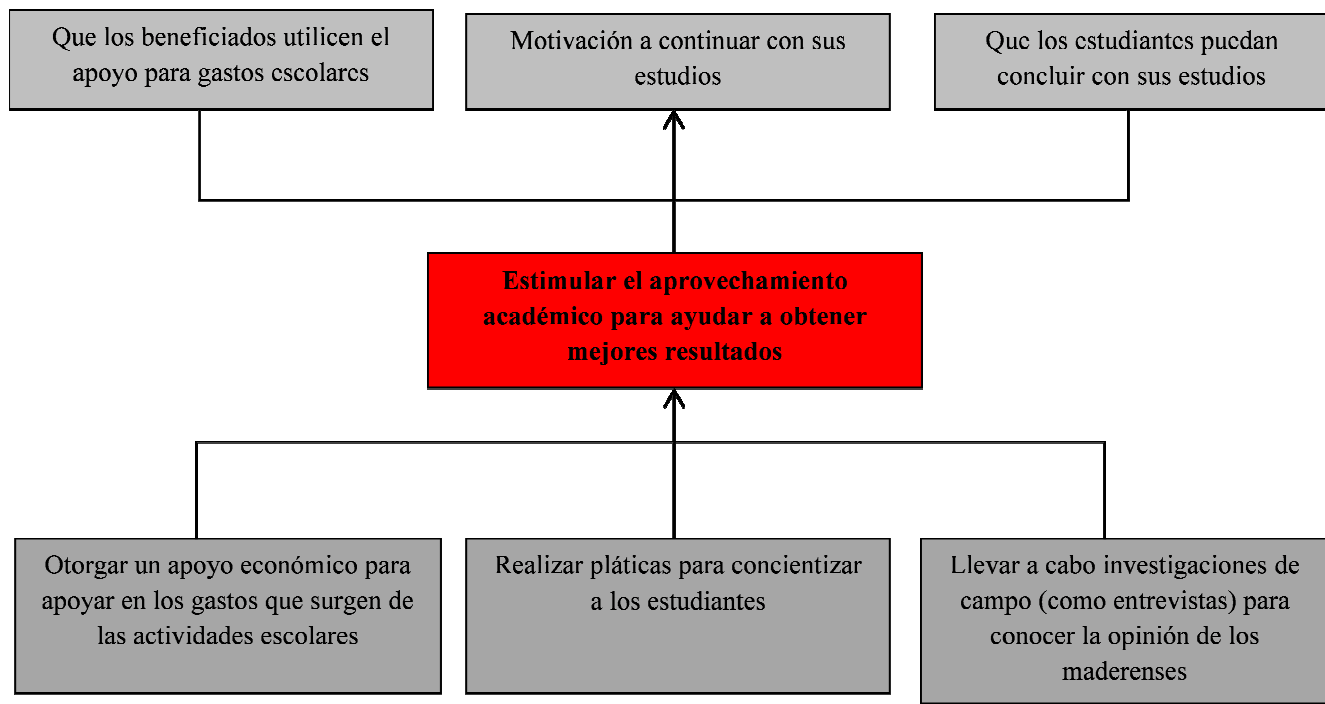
Que los beneficiados utilicen el apoyo para gastos escolares

Motivación a continuar con sus estudios

Que los estudiantes puedan concluir con sus estudios

**Estimular el aprovechamiento académico para ayudar a obtener mejores resultados**

Otorgar un apoyo económico para apoyar en los gastos que surgen de las actividades escolares

Realizar pláticas para concientizar a los estudiantes

Llevar a cabo investigaciones de campo (como entrevistas) para conocer la opinión de los maderenses